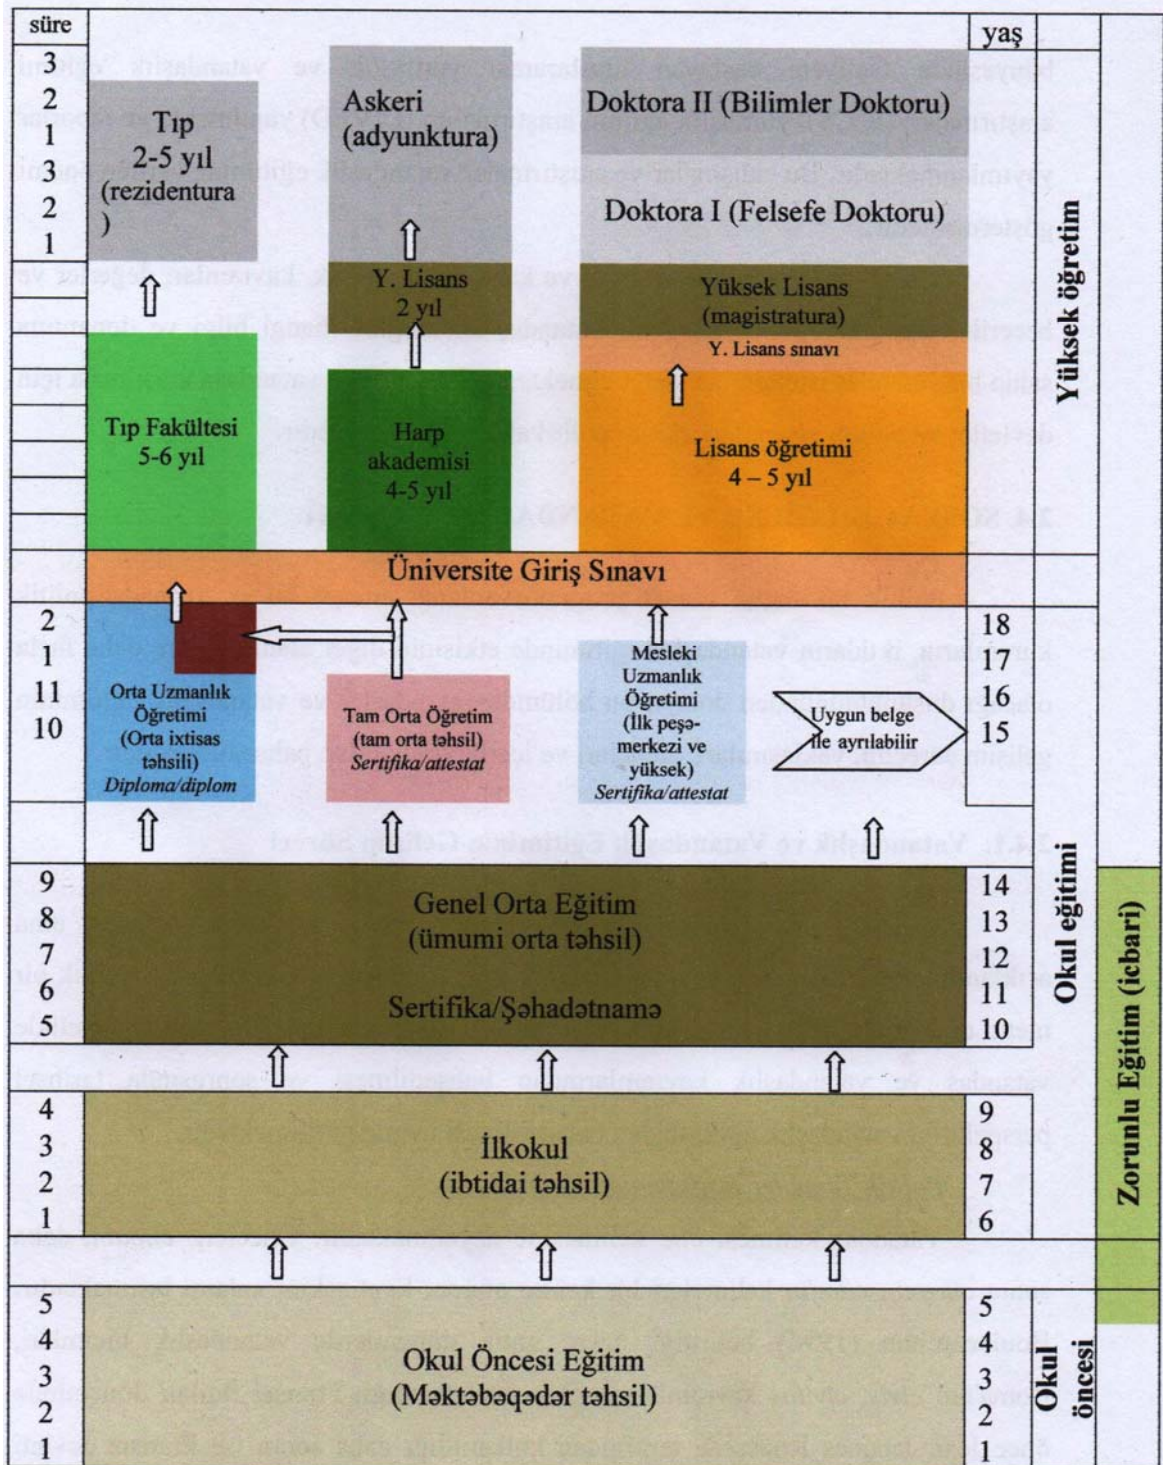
süre

3
2
1
3
2
1

Tıp
2-5 yıl
(rezidentura
)

Askeri
(adyunktura)

Doktora II (Bilimler Doktoru)

Doktora I (Felsefe Doktoru)

Y. Lisans
2 yıl

Yüksek Lisans
(magistratura)

Y. Lisans sınavı

Tıp Fakültesi
5-6 yıl

Harp akademisi
4-5 yıl

Lisans öğretimi
4 – 5 yıl

Üniversite Giriş Sınavı

2
1
11
10

Orta Uzmanlık Öğretimi
(Orta ixtisas təhsili)
Diploma/diplom

Tam Orta Öğretim
(tam orta təhsil)
Sertifika/attestat

Mesleki Uzmanlık Öğretimi
(İlk peşə-merkezi ve yüksek)
Sertifika/attestat

Uygun belge ile ayrılabilir

18
17
16
15

9
8
7
6
5

Genel Orta Eğitim
(ümumi orta təhsil)

Sertifika/Şəhadətnamə

14
13
12
11
10

4
3
2
1

İlkokul
(ibtidai təhsil)

9
8
7
6

5
4
3
2
1

Okul Öncesi Eğitim
(Məktəbəqədər təhsil)

5
4
3
2
1

yaş

Yüksek öğretim

Okul eğitimi

Okul öncesi

Zorunlu Eğitim (icbari)